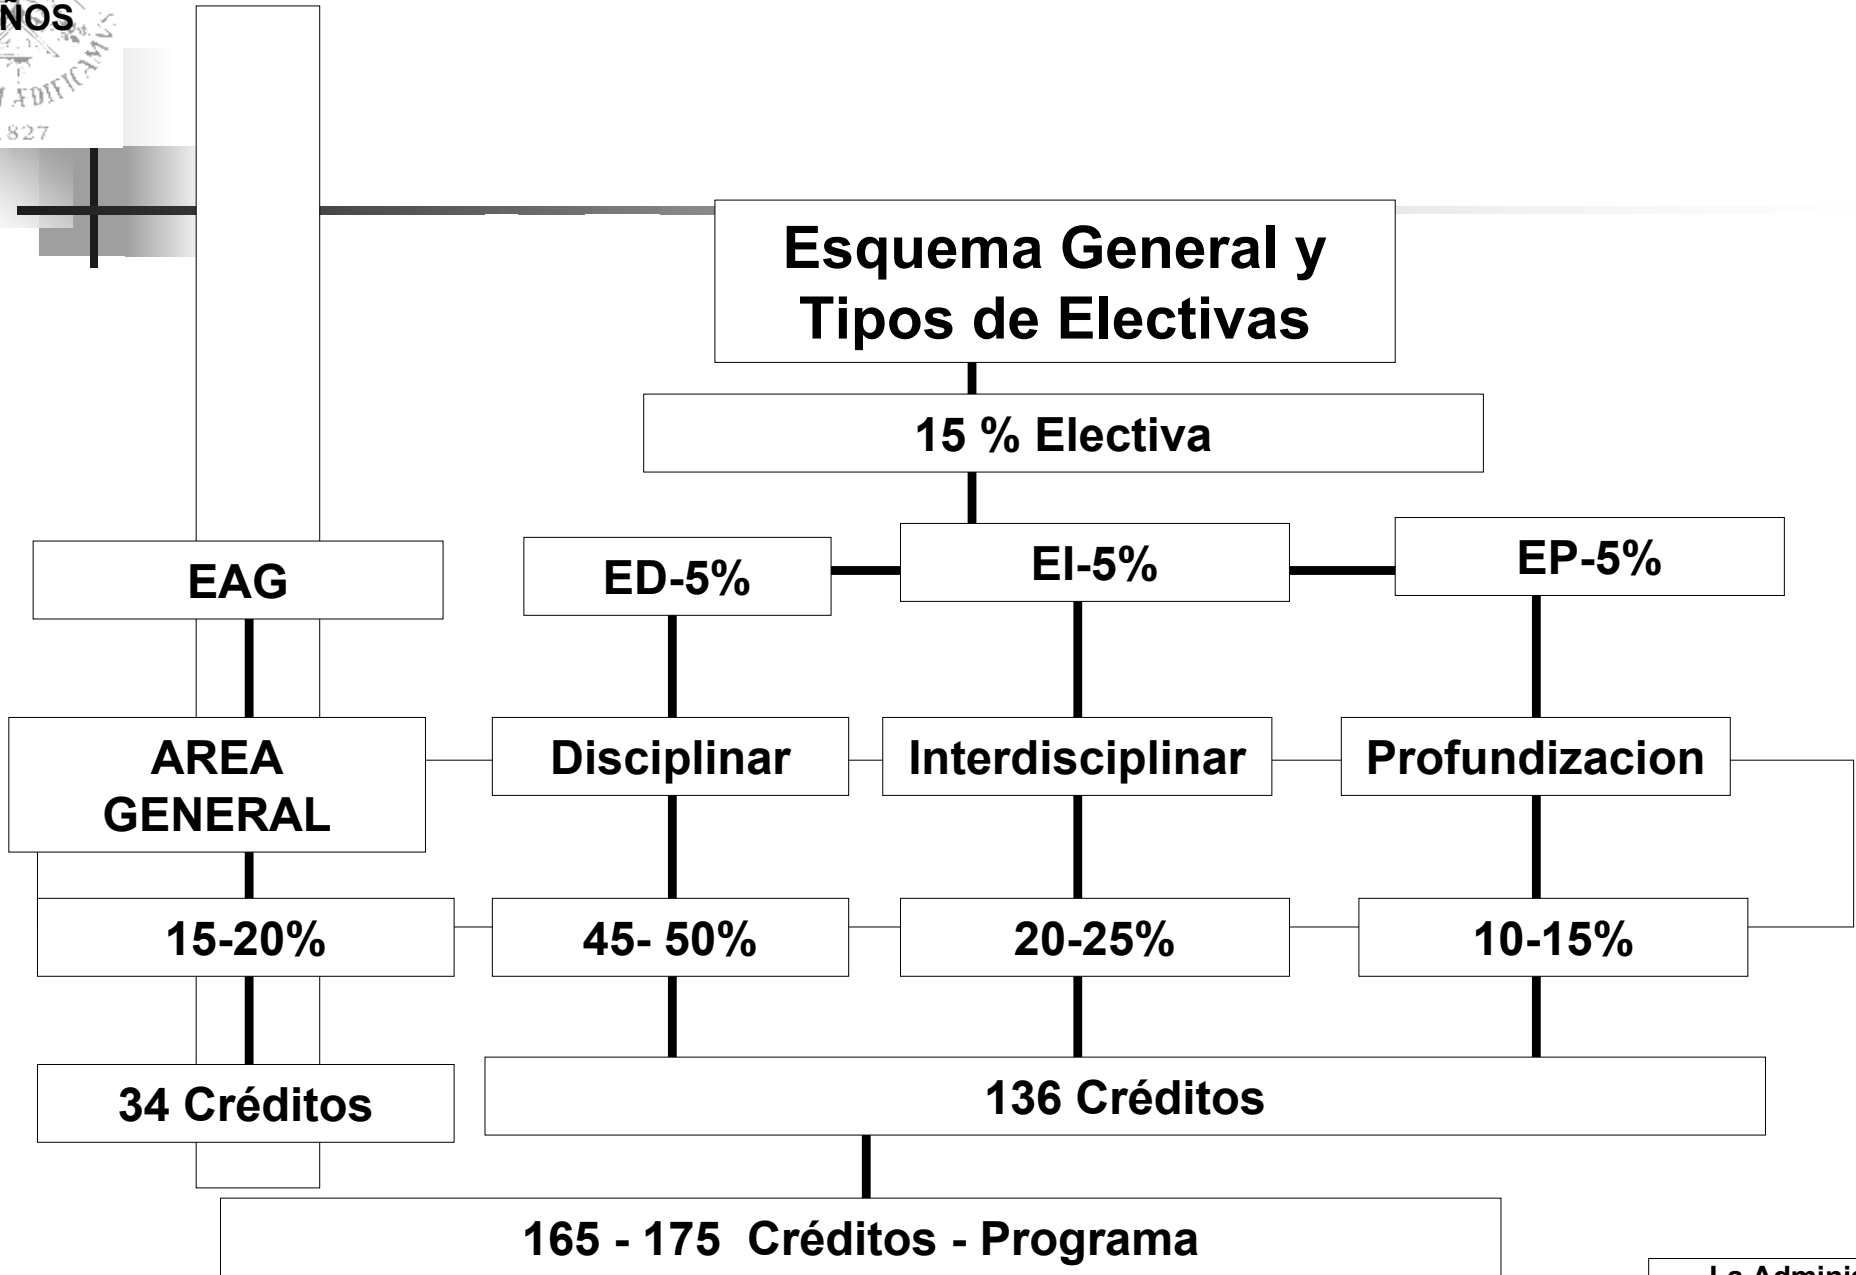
ÑOS

EDIFICAMVS
1827

Esquema General y Tipos de Electivas

15 % Electiva

EAG

ED-5%

EI-5%

EP-5%

AREA GENERAL

Disciplinar

Interdisciplinar

Profundizacion

15-20%

45- 50%

20-25%

10-15%

34 Créditos

136 Créditos

165 - 175 Créditos - Programa

La Adminis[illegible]